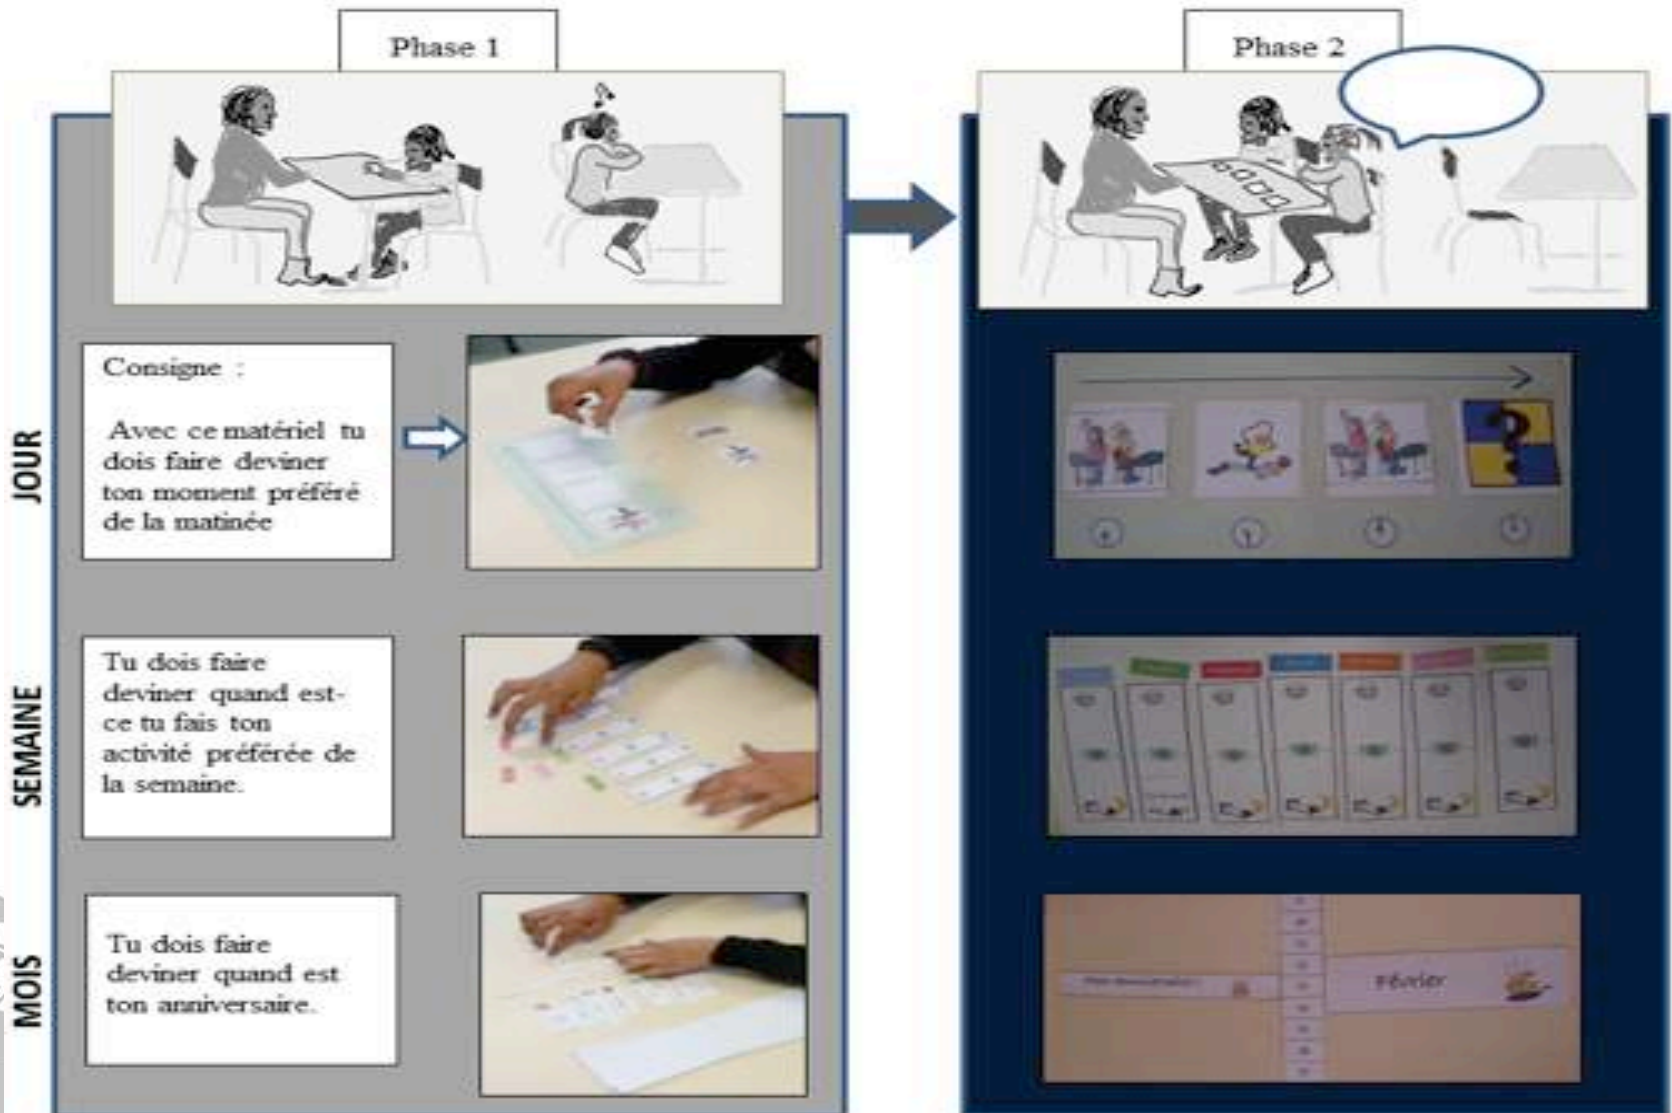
Phase 1

Phase 2

JOUR

Consigne :

Avec ce matériel tu dois faire deviner ton moment préféré de la matinée

SEMAINE

Tu dois faire deviner quand est-ce tu fais ton activité préférée de la semaine.

MOIS

Tu dois faire deviner quand est ton anniversaire.

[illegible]

Février